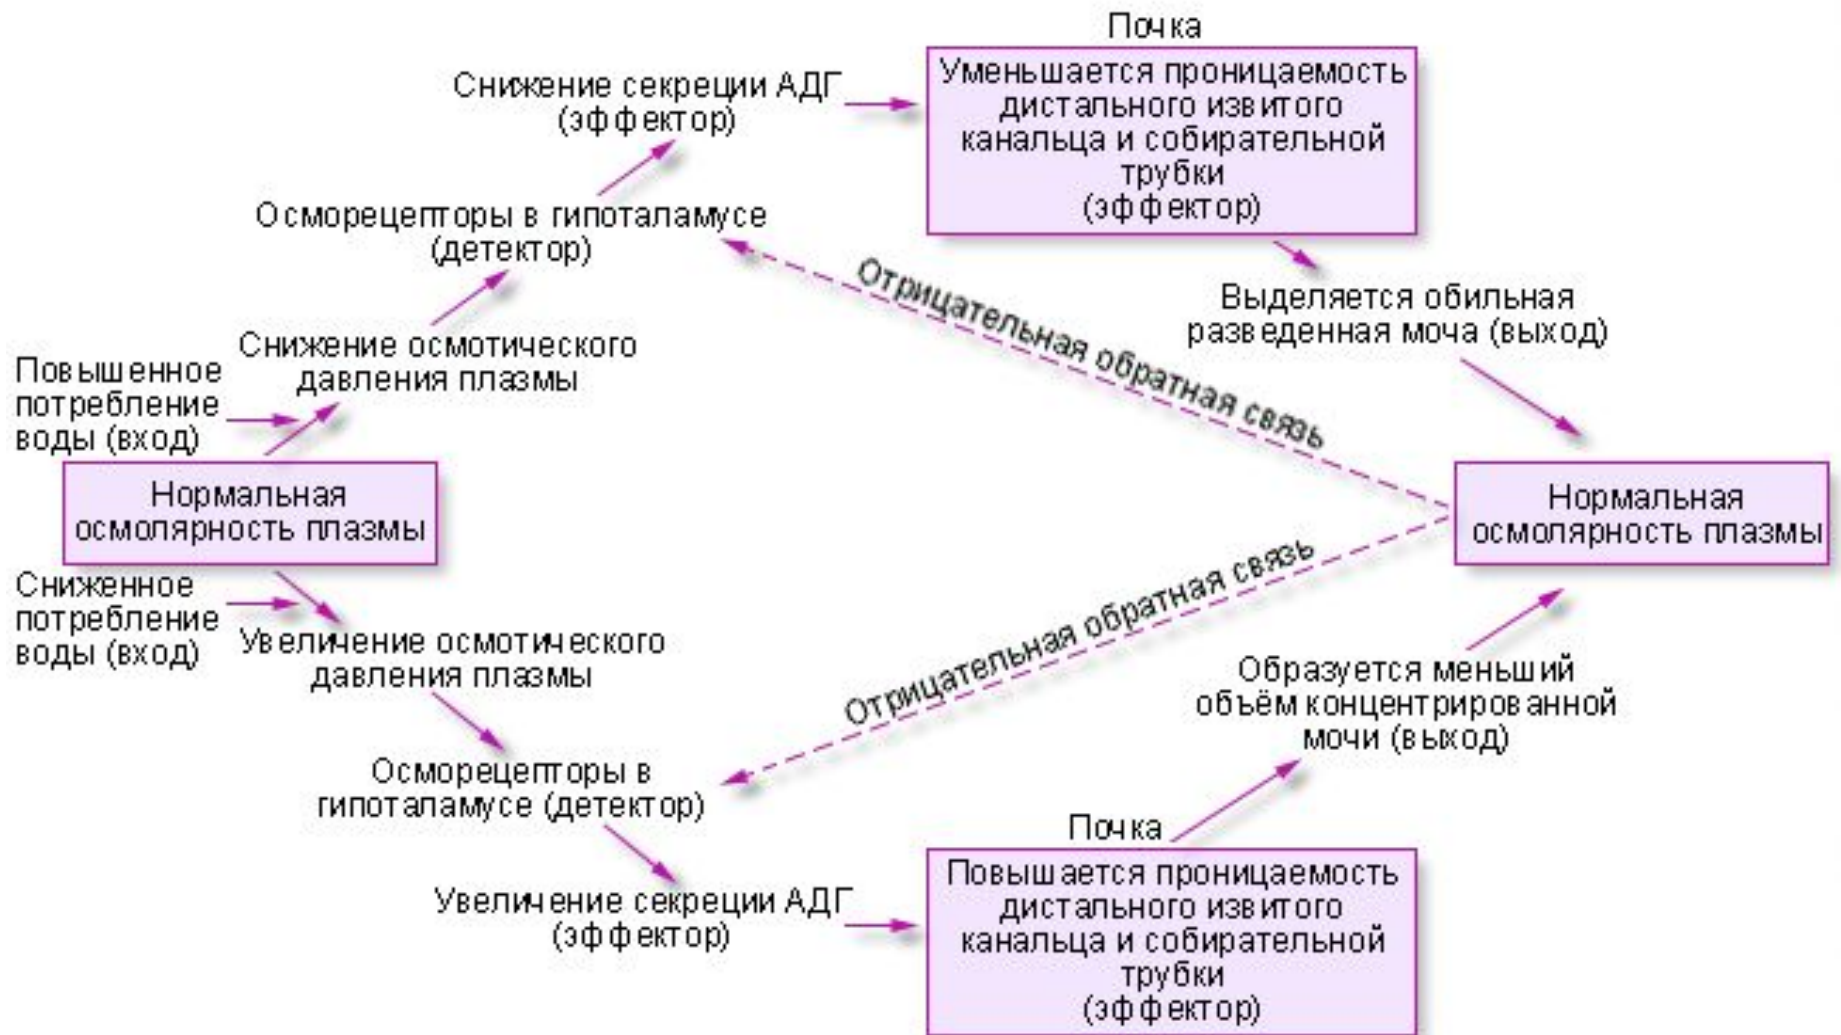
Нормальная осмолярность плазмы

Повышенное потребление воды (вход)

Снижение осмотического давления плазмы

Осморецепторы в гипоталамусе (детектор)

Снижение секреции АДГ (эффектор)

Почка

Уменьшается проницаемость дистального извитого канальца и собирательной трубки (эффектор)

Выделяется обильная разведенная моча (выход)

Нормальная осмолярность плазмы

Отрицательная обратная связь

Снижение потребление воды (вход)

Снижённое потребление воды (вход)

Увеличение осмотического давления плазмы

Осморецепторы в гипоталамусе (детектор)

Увеличение секреции АДГ (эффектор)

Почка

Повышается проницаемость дистального извитого канальца и собирательной трубки (эффектор)

Образуется меньший объём концентрированной мочи (выход)

Отрицательная обратная связь